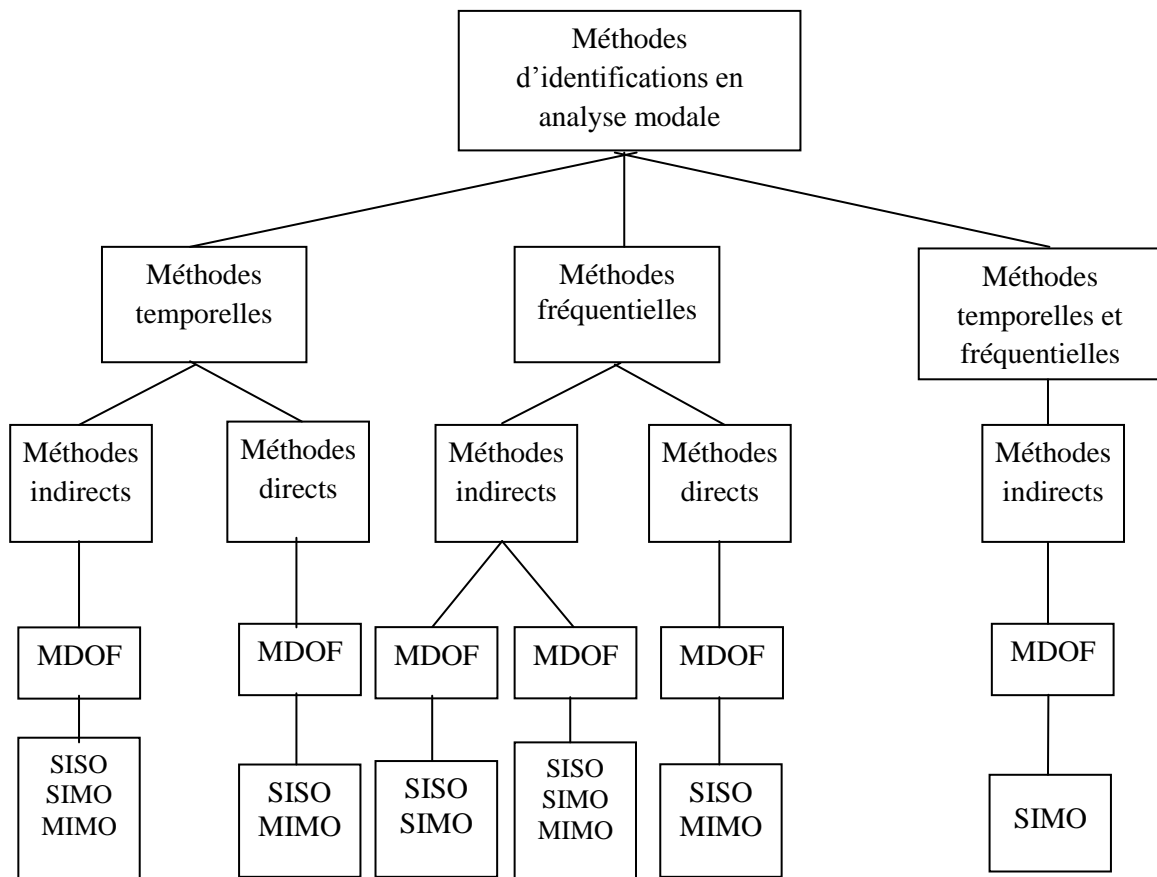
Méthodes d'identifications en analyse modale

Méthodes temporelles

Méthodes fréquentielles

Méthodes temporelles et fréquentielles

Méthodes indirects

Méthodes directs

Méthodes indirects

Méthodes directs

Méthodes indirects

MDOF

MDOF

MDOF

MDOF

MDOF

MDOF

SISO
SIMO
MIMO

SISO
MIMO

SISO
SIMO

SISO
SIMO
MIMO

SISO
MIMO

SIMO